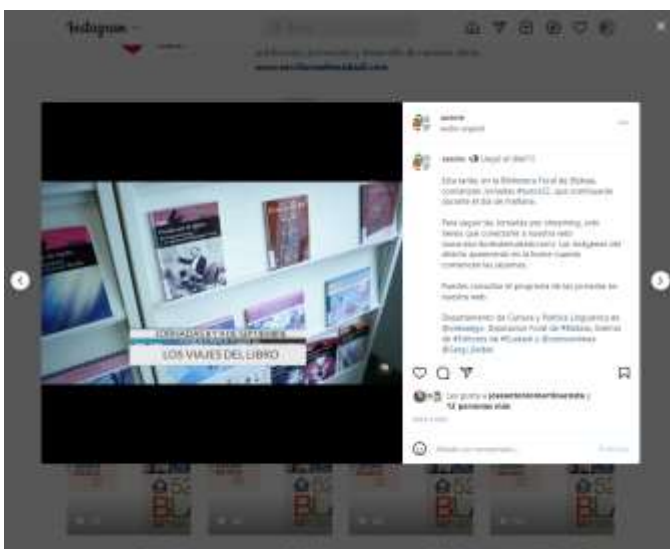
Instagram

LOS VIAJES DEL LIBRO

sarein
audio original

sarein ¡Llegó el día!

Esta tarde, en la Biblioteca Foral de Bizkaia, comienzan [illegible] que continuarán durante el día de mañana.

Para seguir las jornadas por streaming, solo tienes que conectarte a nuestra web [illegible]

Puedes consultar el programa de las jornadas en nuestra web.

Departamento de Cultura y Política Lingüística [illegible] Biblioteca Foral de Bizkaia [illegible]

Les gusta a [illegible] y 12 personas más

Añade un comentario... Publicar